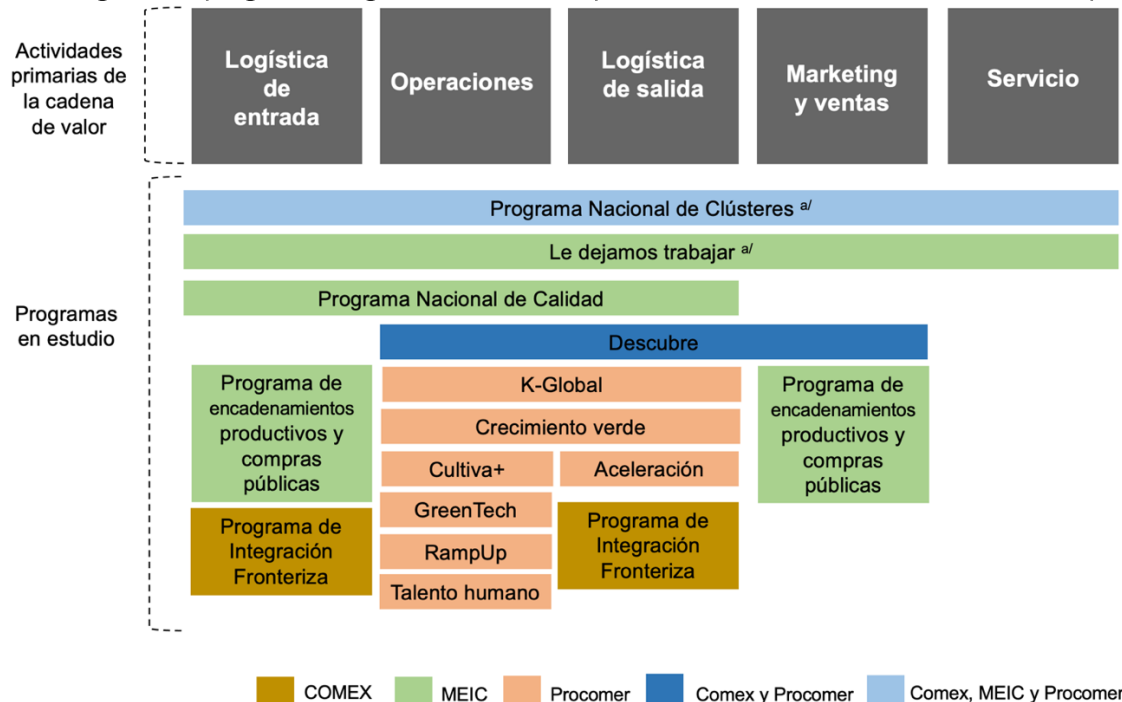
Actividades primarias de la cadena de valor

Logística de entrada

Operaciones

Logística de salida

Marketing y ventas

Servicio

Programas en estudio

Programa Nacional de Clústeres $^{a/}$

Le dejamos trabajar $^{a/}$

Programa Nacional de Calidad

Descubre

Programa de encadenamientos productivos y compras públicas

K-Global

Crecimiento verde

Cultiva+

Aceleración

GreenTech

RampUp

Talento humano

Programa de encadenamientos productivos y compras públicas

Programa de Integración Fronteriza

Programa de Integración Fronteriza

COMEX MEIC Procomer Comex y Procomer Comex, MEIC y Procomer